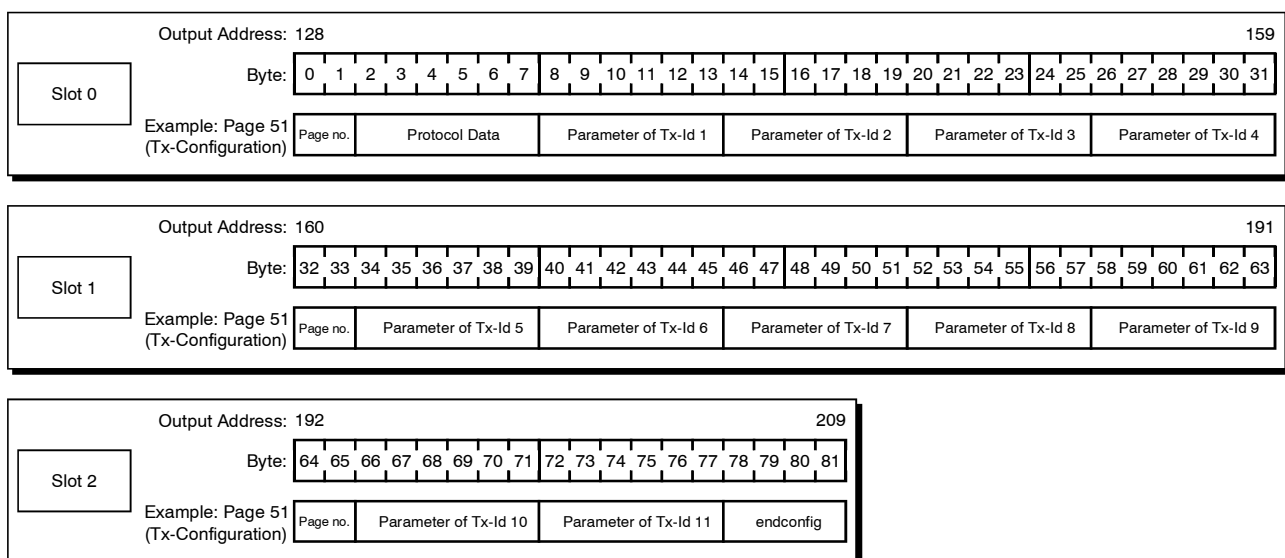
Output Address: 128 159

Slot 0

Byte: 0 1 2 3 4 5 6 7 8 9 10 11 12 13 14 15 16 17 18 19 20 21 22 23 24 25 26 27 28 29 30 31

Example: Page 51 (Tx-Configuration)

| Page no. | Protocol Data | Parameter of Tx-Id 1 | Parameter of Tx-Id 2 | Parameter of Tx-Id 3 | Parameter of Tx-Id 4 |
|---|---|---|---|---|---|

Output Address: 160 191

Slot 1

Byte: 32 33 34 35 36 37 38 39 40 41 42 43 44 45 46 47 48 49 50 51 52 53 54 55 56 57 58 59 60 61 62 63

Example: Page 51 (Tx-Configuration)

| Page no. | Parameter of Tx-Id 5 | Parameter of Tx-Id 6 | Parameter of Tx-Id 7 | Parameter of Tx-Id 8 | Parameter of Tx-Id 9 |
|---|---|---|---|---|---|

Output Address: 192 209

Slot 2

Byte: 64 65 66 67 68 69 70 71 72 73 74 75 76 77 78 79 80 81

Example: Page 51 (Tx-Configuration)

| Page no. | Parameter of Tx-Id 10 | Parameter of Tx-Id 11 | endconfig |
|---|---|---|---|